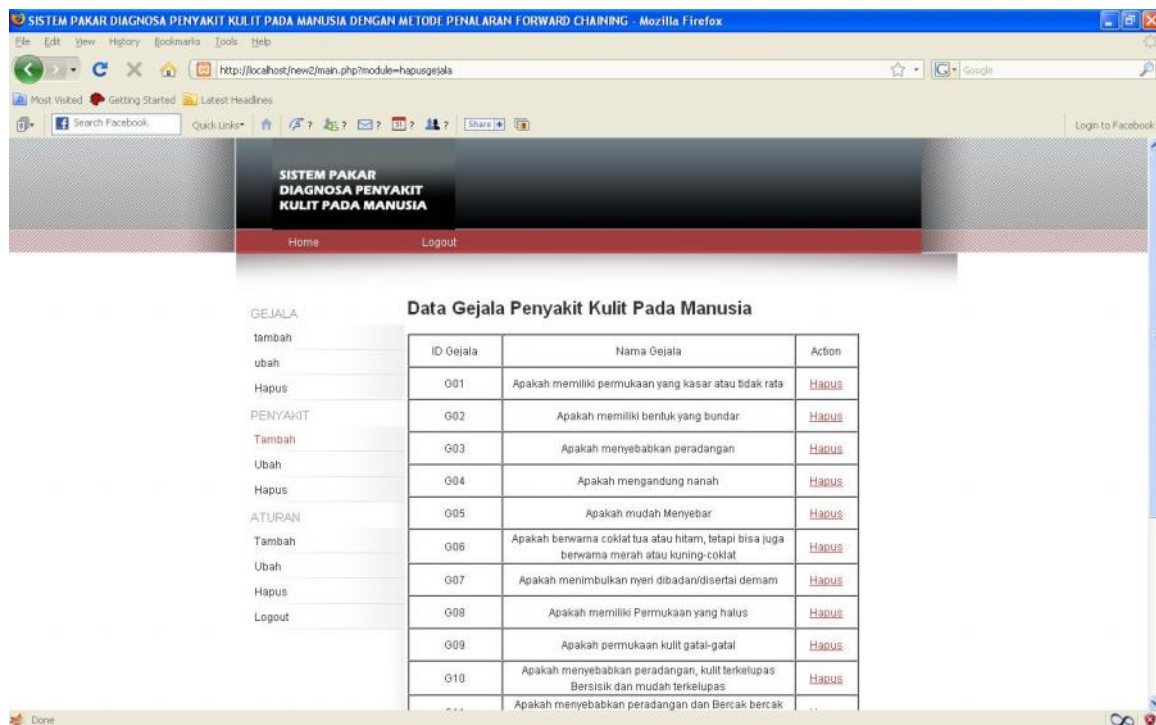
SISTEM PAKAR DIAGNOSA PENYAKIT KULIT PADA MANUSIA DENGAN METODE PENALARAN FORWARD CHAINING - Mozilla Firefox

File Edit View History Bookmarks Tools Help

http://localhost/new2/main.php?module=hapusgejala

Google

Most Visited Getting Started Latest Headlines

Search Facebook Quick Links Share Login to Facebook

SISTEM PAKAR DIAGNOSA PENYAKIT KULIT PADA MANUSIA

Home Logout

GEJALA
tambah
ubah
Hapus
PENYAKIT
Tambah
Ubah
Hapus
ATURAN
Tambah
Ubah
Hapus
Logout

Data Gejala Penyakit Kulit Pada Manusia

| ID Gejala | Nama Gejala | Action |
|---|---|---|
| G01 | Apakah memiliki permukaan yang kasar atau tidak rata | Hapus |
| G02 | Apakah memiliki bentuk yang bundar | Hapus |
| G03 | Apakah menyebabkan peradangan | Hapus |
| G04 | Apakah mengandung nanah | Hapus |
| G05 | Apakah mudah Menyebar | Hapus |
| G06 | Apakah berwarna coklat tua atau hitam, tetapi bisa juga berwarna merah atau kuning-coklat | Hapus |
| G07 | Apakah menimbulkan nyeri dibadan/disertai demam | Hapus |
| G08 | Apakah memiliki Permukaan yang halus | Hapus |
| G09 | Apakah permukaan kulit gatal-gatal | Hapus |
| G10 | Apakah menyebabkan peradangan, kulit terkelupas Bersisik dan mudah terkelupas | Hapus |
| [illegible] | Apakah menyebabkan peradangan dan Bercak bercak | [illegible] |

Done